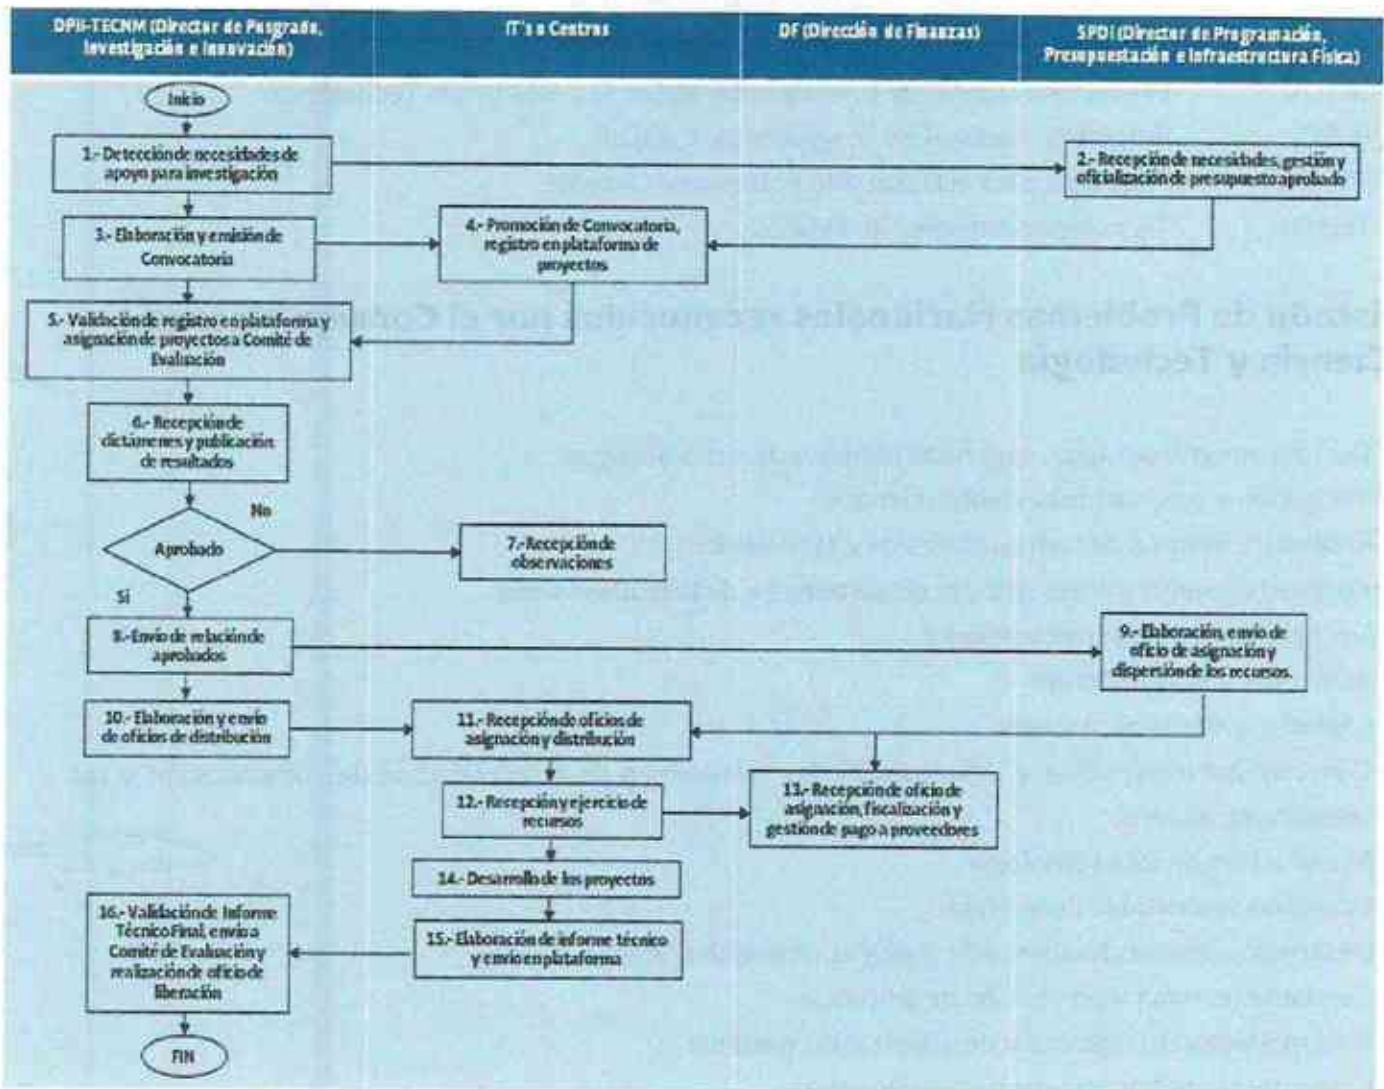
DPII-TECNM (Director de Posgrado, Investigación e Innovación)

IT's o Centros

DF (Dirección de Finanzas)

SPDI (Director de Programación, Presupuestación e Infraestructura Física)

Inicio

1.- Detección de necesidades de apoyo para investigación

2.- Recepción de necesidades, gestión y oficialización de presupuesto aprobado

3.- Elaboración y emisión de Convocatoria

4.- Promoción de Convocatoria, registro en plataforma de proyectos

5.- Validación de registro en plataforma y asignación de proyectos a Comité de Evaluación

6.- Recepción de dictámenes y publicación de resultados

No

Aprobado

7.- Recepción de observaciones

Si

8.- Envío de relación de aprobados

9.- Elaboración, envío de oficio de asignación y dispersión de los recursos.

10.- Elaboración y envío de oficios de distribución

11.- Recepción de oficios de asignación y distribución

12.- Recepción y ejercicio de recursos

13.- Recepción de oficio de asignación, fiscalización y gestión de pago a proveedores

14.- Desarrollo de los proyectos

16.- Validación de Informe Técnico Final, envío a Comité de Evaluación y realización de oficio de liberación

15.- Elaboración de informe técnico y envío en plataforma

FIN